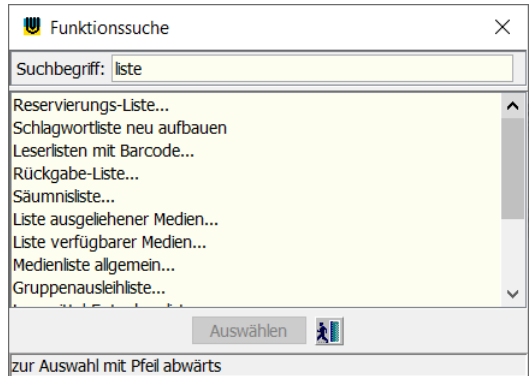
Funktionssuche

Suchbegriff: liste

Reservierungs-Liste...
Schlagwortliste neu aufbauen
Leserlisten mit Barcode...
Rückgabe-Liste...
Säumnisliste...
Liste ausgeliehener Medien...
Liste verfügbarer Medien...
Medienliste allgemein...
Gruppenausleihliste...
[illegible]

Auswählen

zur Auswahl mit Pfeil abwärts